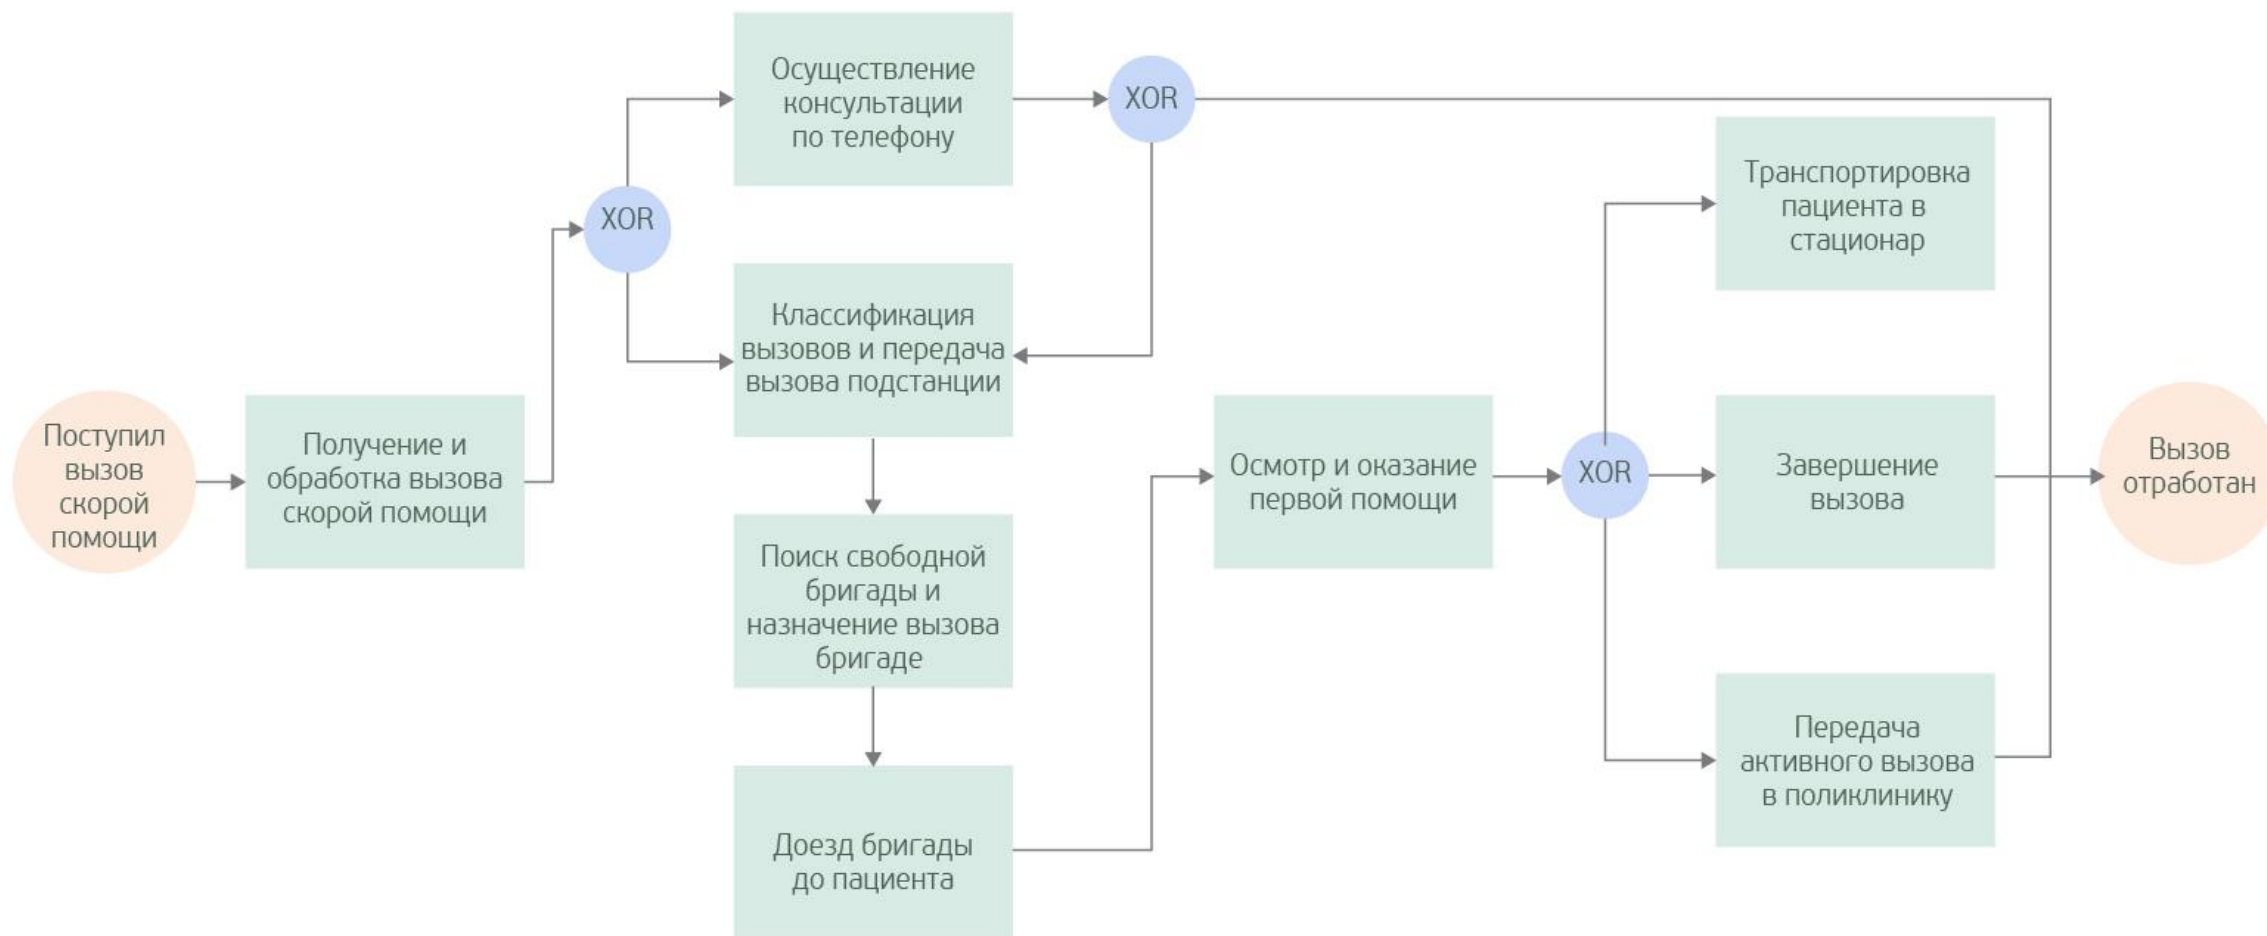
Поступил вызов скорой помощи

Получение и обработка вызова скорой помощи

XOR

Осуществление консультации по телефону

XOR

Классификация вызовов и передача вызова подстанции

Поиск свободной бригады и назначение вызова бригаде

Доезд бригады до пациента

Осмотр и оказание первой помощи

XOR

Транспортировка пациента в стационар

Завершение вызова

Передача активного вызова в поликлинику

Вызов отработан